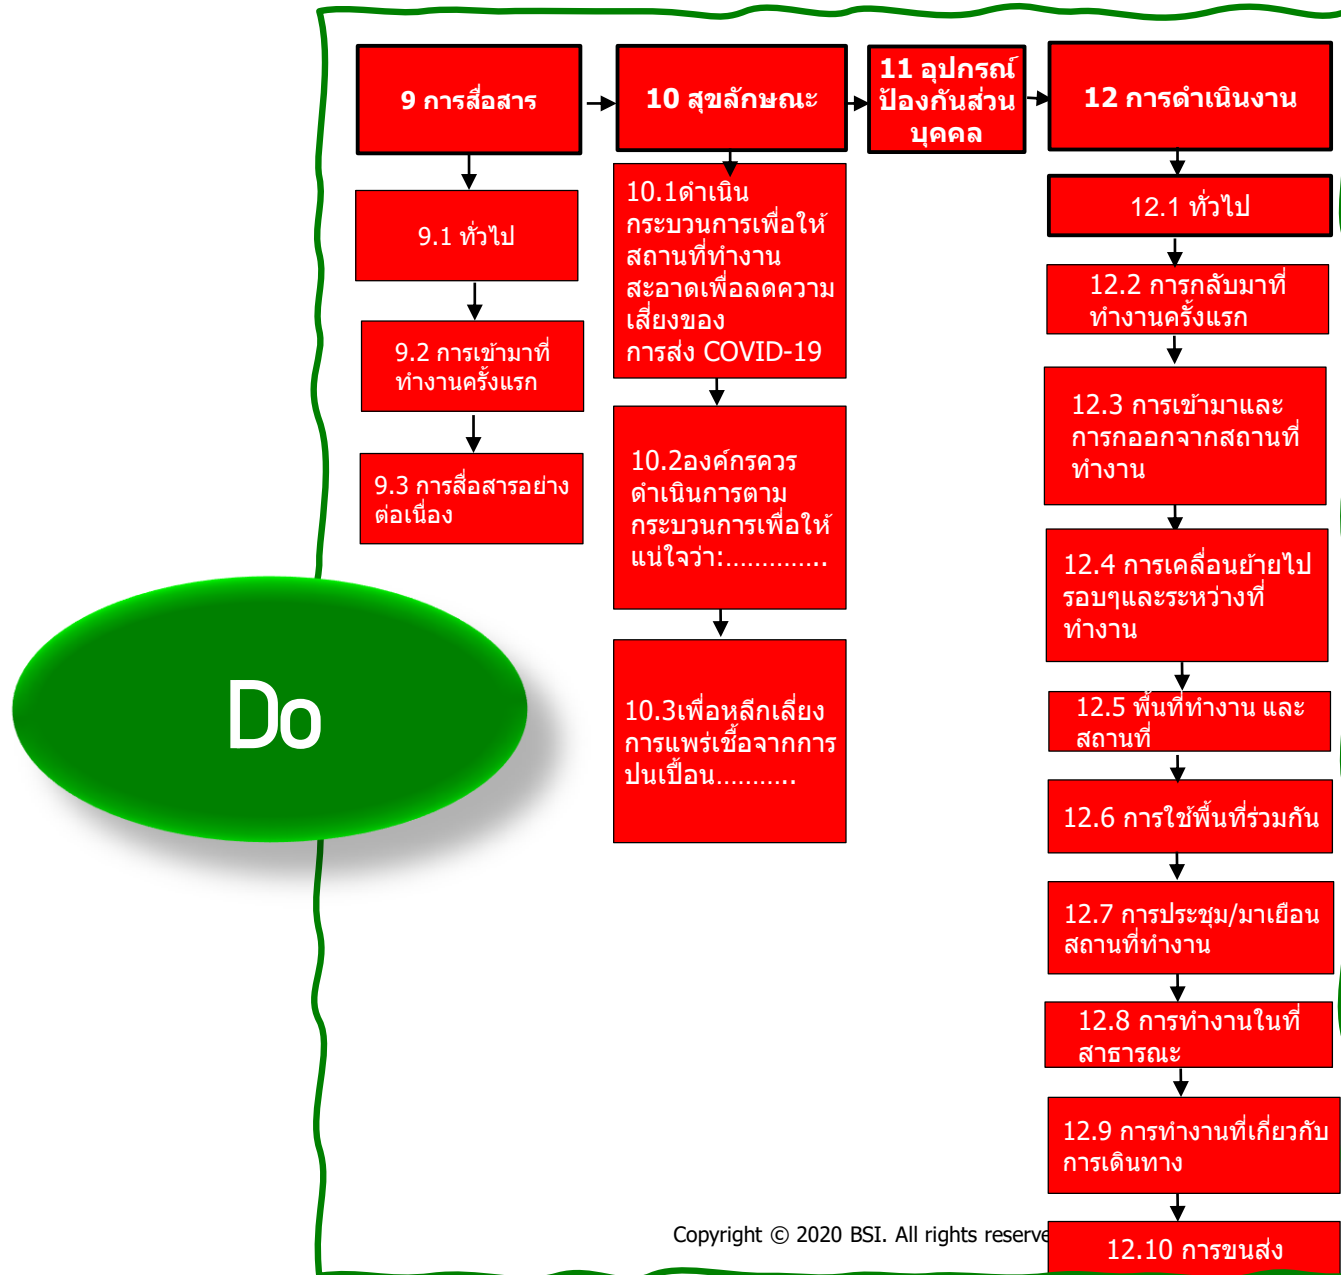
9 การสื่อสาร

9.1 ทั่วไป

9.2 การเข้ามาที่ทำงานครั้งแรก

9.3 การสื่อสารอย่างต่อเนื่อง

10 สุขลักษณะ

10.1ดำเนินกระบวนการเพื่อให้สถานที่ทำงานสะอาดเพื่อลดความเสี่ยงของการส่ง COVID-19

10.2องค์กรควรดำเนินการตามกระบวนการเพื่อให้แน่ใจว่า:.............

10.3เพื่อหลีกเลี่ยงการแพร่เชื้อจากการปนเปื้อน..........

11 อุปกรณ์ป้องกันส่วนบุคคล

12 การดำเนินงาน

12.1 ทั่วไป

12.2 การกลับมาที่ทำงานครั้งแรก

12.3 การเข้ามาและการออกจากสถานที่ทำงาน

12.4 การเคลื่อนย้ายไปรอบๆและระหว่างที่ทำงาน

12.5 พื้นที่ทำงาน และสถานที่

12.6 การใช้พื้นที่ร่วมกัน

12.7 การประชุม/มาเยือนสถานที่ทำงาน

12.8 การทำงานในที่สาธารณะ

12.9 การทำงานที่เกี่ยวกับการเดินทาง

12.10 การขนส่ง

Do

Copyright © 2020 BSI. All rights reserve